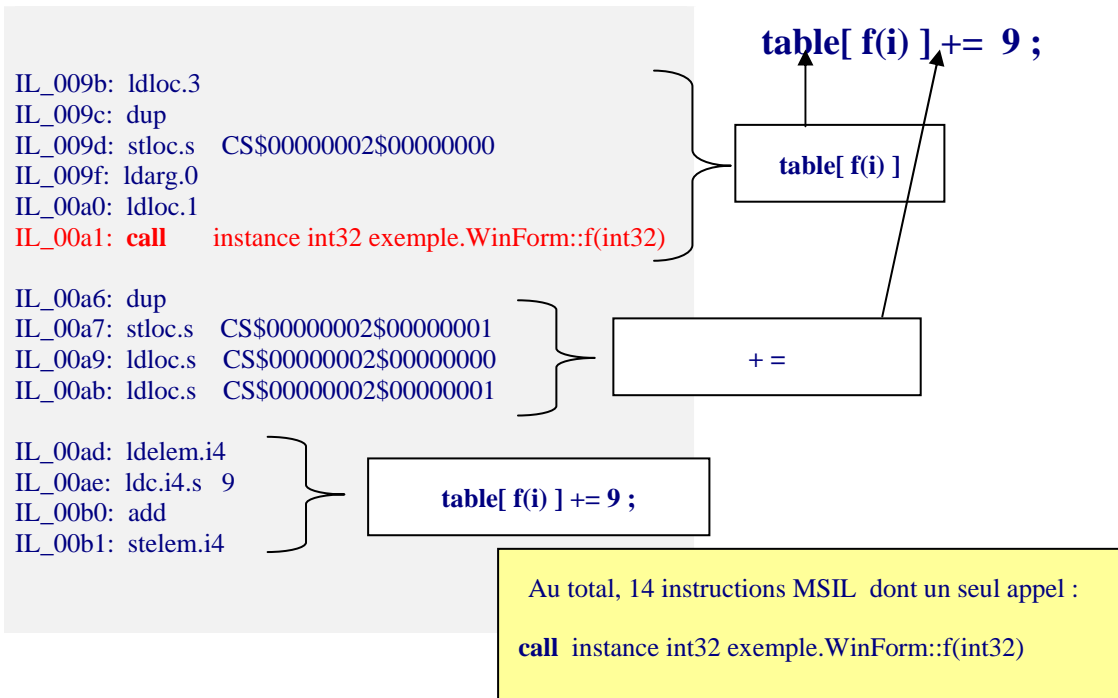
table[ f(i) ] += 9 ;

IL_009b: ldloc.3
IL_009c: dup
IL_009d: stloc.s CS$00000002$00000000
IL_009f: ldarg.0
IL_00a0: ldloc.1
IL_00a1: **call** instance int32 exemple.WinForm::f(int32)

table[ f(i) ]

IL_00a6: dup
IL_00a7: stloc.s CS$00000002$00000001
IL_00a9: ldloc.s CS$00000002$00000000
IL_00ab: ldloc.s CS$00000002$00000001

+ =

IL_00ad: ldelem.i4
IL_00ae: ldc.i4.s 9
IL_00b0: add
IL_00b1: stelem.i4

table[ f(i) ] += 9 ;

Au total, 14 instructions MSIL dont un seul appel :

**call** instance int32 exemple.WinForm::f(int32)